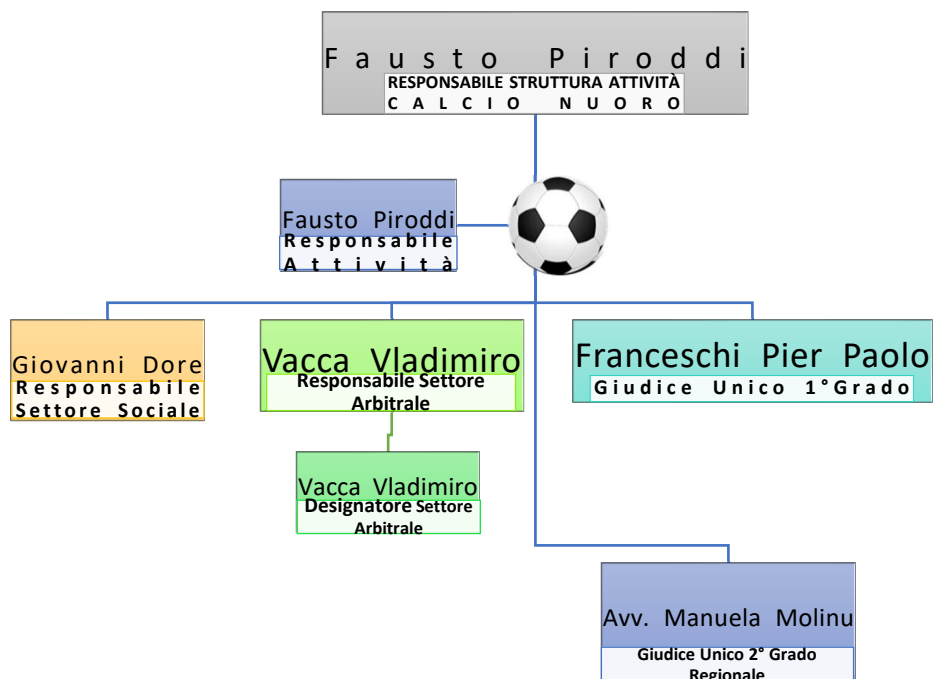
Fausto Piroddi
RESPONSABILE STRUTTURA ATTIVITÀ
CALCIO NUORO

Fausto Piroddi
Responsabile Attività

Giovanni Dore
Responsabile Settore Sociale

Vacca Vladimiro
Responsabile Settore Arbitrale

Franceschi Pier Paolo
Giudice Unico 1°Grado

Vacca Vladimiro
Designatore Settore Arbitrale

Avv. Manuela Molinu
Giudice Unico 2° Grado Regionale